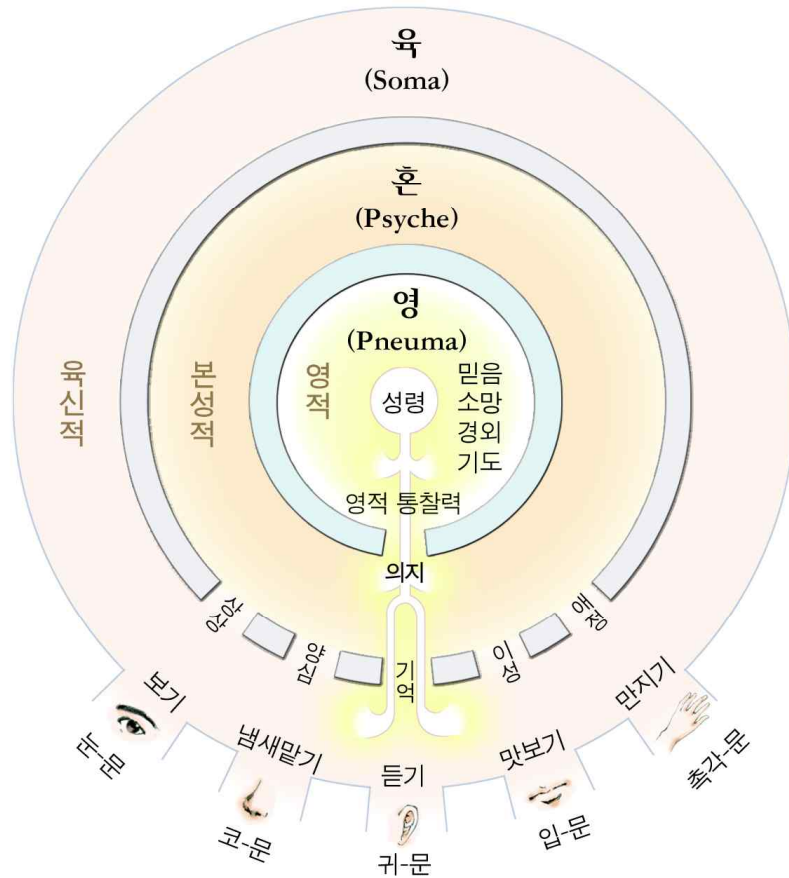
육
(Soma)

혼
(Psyche)

영
(Pneuma)

육신적

본성적

영적

성령

믿음
소망
경외
기도

영적 통찰력

의지

상상

양심

기억

이성

애정

보기

눈-문

냄새맡기

코-문

듣기

귀-문

맛보기

입-문

만지기

촉각-문